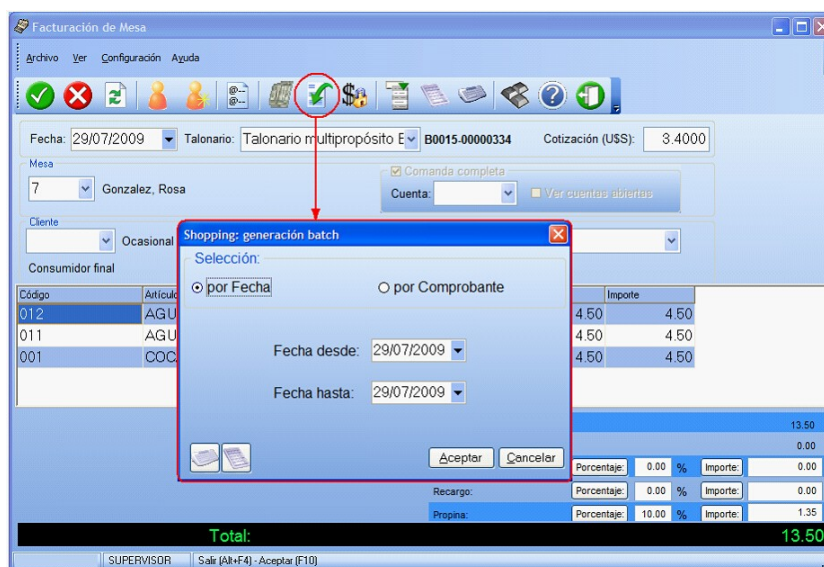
Facturación de Mesa

Archivo Ver Configuración Ayuda

Fecha: 29/07/2009 Talonario: Talonario multipropósito E B0015-00000334 Cotización (U$S): 3.4000

Mesa
7 Gonzalez, Rosa

Comanda completa
Cuenta: Ver cuentas abiertas

Cliente
Ocasional

Consumidor final

| Código | Artículo | | Importe |
|---|---|---|---|
| 012 | AGU | 4.50 | 4.50 |
| 011 | AGU | 4.50 | 4.50 |
| 001 | COC | 4.50 | 4.50 |

Shopping: generación batch

Selección:
por Fecha
por Comprobante

Fecha desde: 29/07/2009
Fecha hasta: 29/07/2009

Aceptar Cancelar

13.50
0.00
Porcentaje: 0.00 % Importe: 0.00
Recargo: Porcentaje: 0.00 % Importe: 0.00
Propina: Porcentaje: 10.00 % Importe: 1.35

Total: 13.50

SUPERVISOR Salir (Alt+F4) - Aceptar (F10)